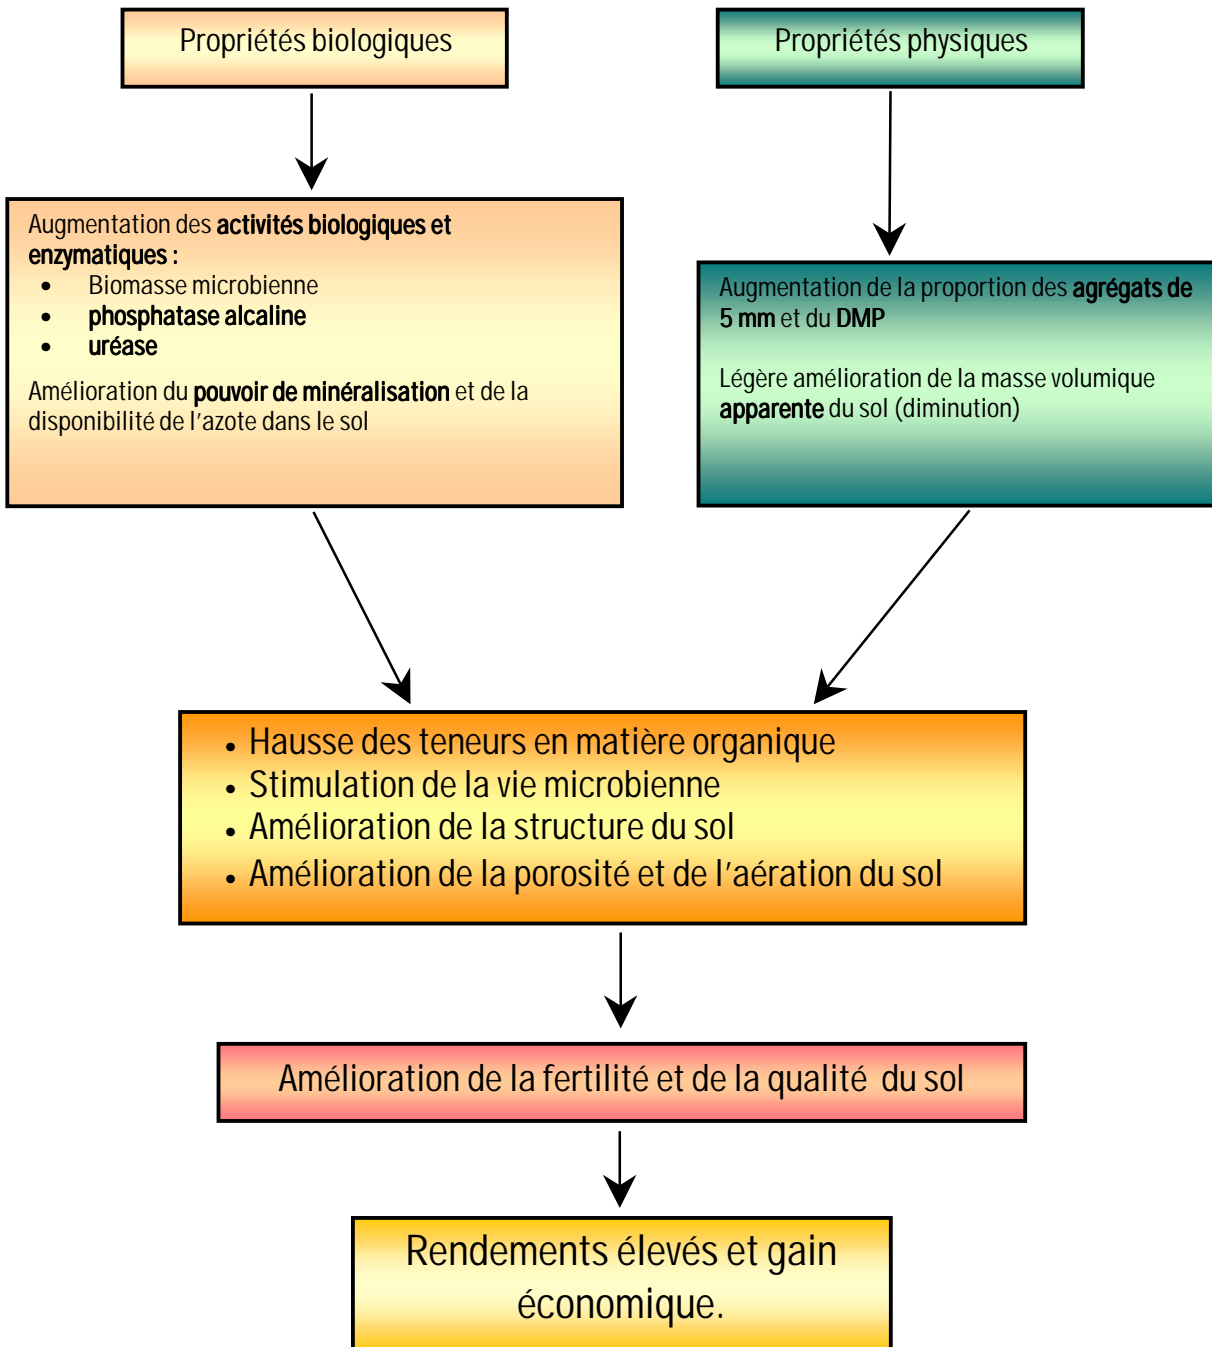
Propriétés biologiques

Propriétés physiques

Augmentation des activités biologiques et enzymatiques :
- Biomasse microbienne
- phosphatase alcaline
- uréase

Amélioration du pouvoir de minéralisation et de la disponibilité de l'azote dans le sol

Augmentation de la proportion des agrégats de 5 mm et du DMP

Légère amélioration de la masse volumique apparente du sol (diminution)

- Hausse des teneurs en matière organique
- Stimulation de la vie microbienne
- Amélioration de la structure du sol
- Amélioration de la porosité et de l'aération du sol

Amélioration de la fertilité et de la qualité du sol

Rendements élevés et gain économique.